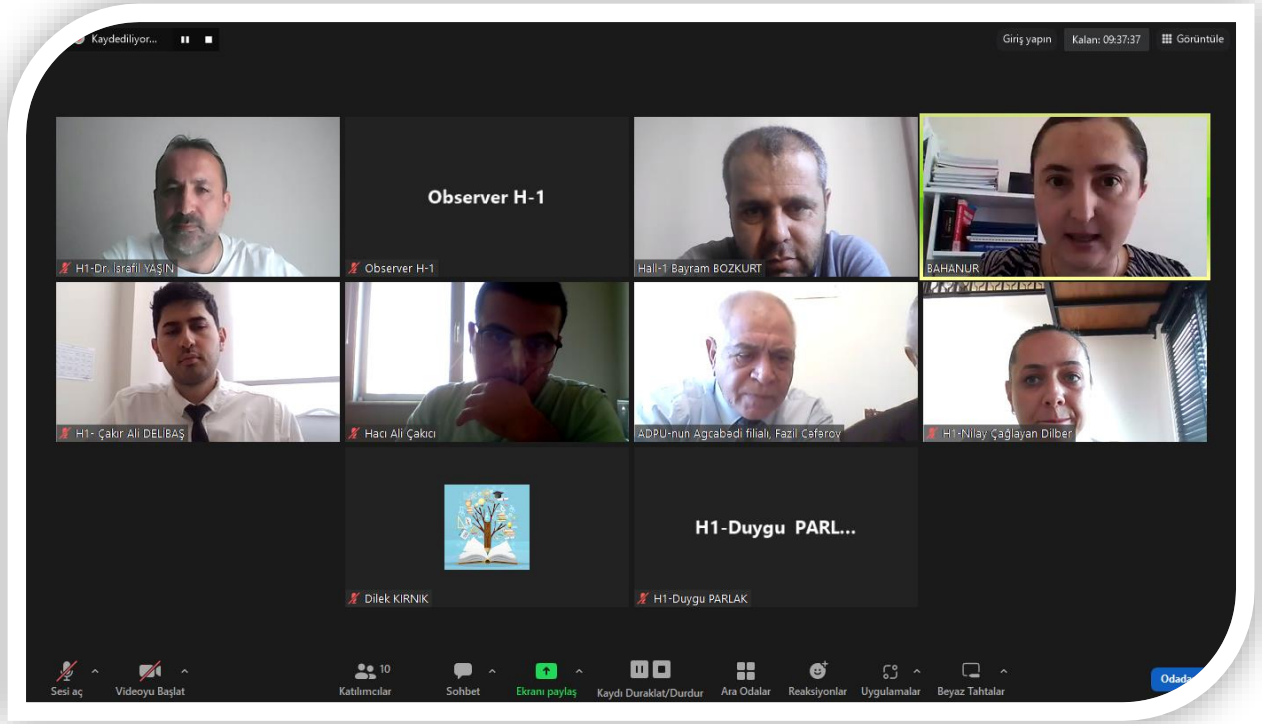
Kaydediliyor...

Giriş yapın Kalan: 09:37:37 Görüntüle

H1-Dr. İsrafil YAŞIN

Observer H-1

Observer H-1

Hall-1 Bayram BOZKURT

BAHANUR

H1- Çakır Ali DELİBAŞ

Hacı Ali Çakıcı

ADPU-nun Agcabadi filialı, Fazil Cəfərov

H1-Nilay Çağlayan Dilber

Dilek KIRNIK

H1-Duygu PARL...

H1-Duygu PARLAK

Sesi aç Videoyu Başlat 10 Katılımcılar Sohbet Ekranı paylaş Kaydı Duraklat/Durdur Ara Odalar Reaksiyonlar Uygulamalar Beyaz Tahtalar Odada